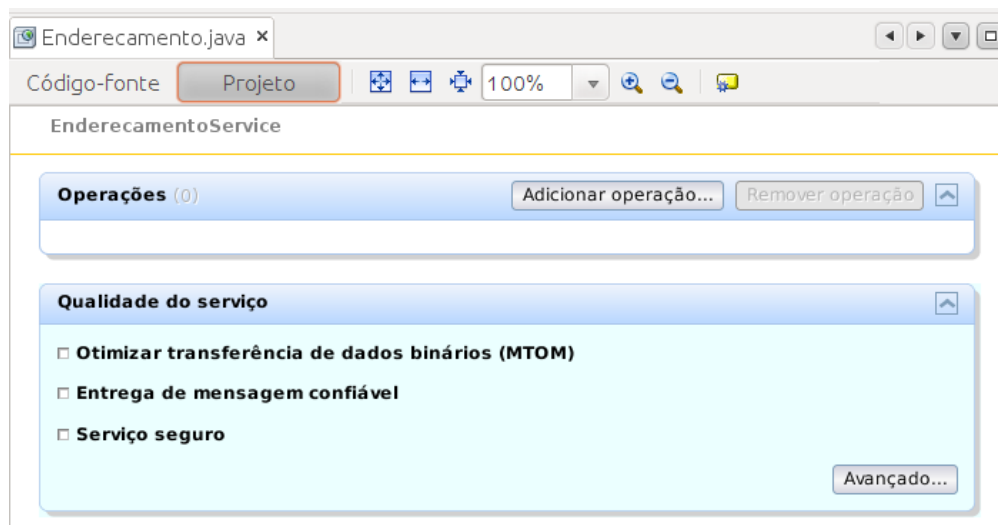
Enderecamento.java ×

Código-fonte Projeto 100%

EnderecamentoService

Operações (0) Adicionar operação... Remover operação

Qualidade do serviço

☐ Otimizar transferência de dados binários (MTOM)

☐ Entrega de mensagem confiável

☐ Serviço seguro

Avançado...